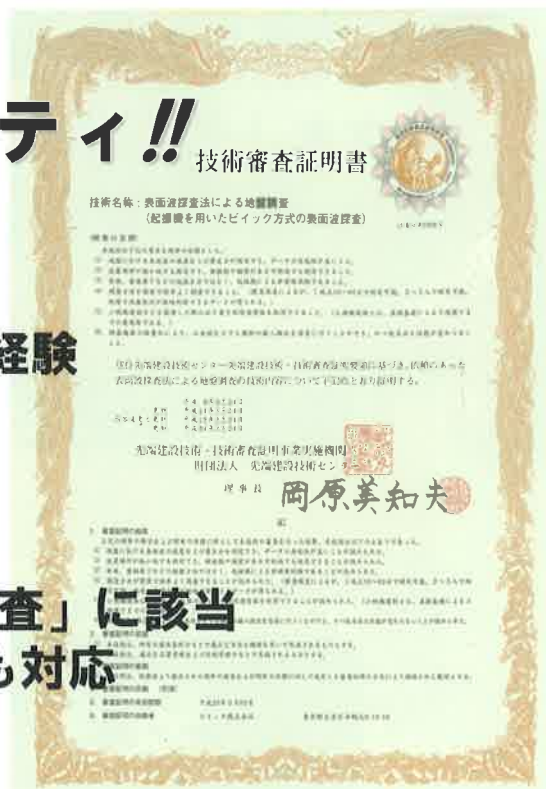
ティ!!

経験

査」に該当

も対応

技術審査証明書

技術名称:表面波探査法による地盤調査
(起振機を用いたビイック方式の表面波探査)

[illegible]

財団法人先端建設技術センター先端建設技術・技術審査証明事業実施要領に基づき、依頼のあった表面波探査法による地盤調査の技術内容について下記のとおり証明する。

先端建設技術・技術審査証明事業実施機関
財団法人 先端建設技術センター
理事長 岡原美知夫

記

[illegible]